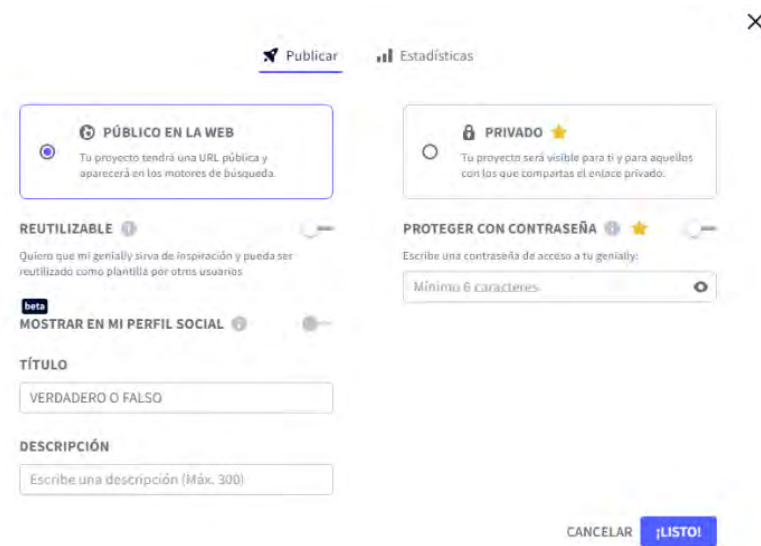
Publicar

Estadísticas

PÚBLICO EN LA WEB
Tu proyecto tendrá una URL pública y aparecerá en los motores de búsqueda.

PRIVADO
Tu proyecto será visible para ti y para aquellos con los que compartas el enlace privado.

REUTILIZABLE
Quiero que mi genially sirva de inspiración y pueda ser reutilizado como plantilla por otros usuarios

PROTEGER CON CONTRASEÑA
Escribe una contraseña de acceso a tu genially:
Mínimo 6 caracteres

beta
MOSTRAR EN MI PERFIL SOCIAL

TÍTULO
VERDADERO O FALSO

DESCRIPCIÓN
Escribe una descripción (Máx. 300)

CANCELAR ¡LISTO!